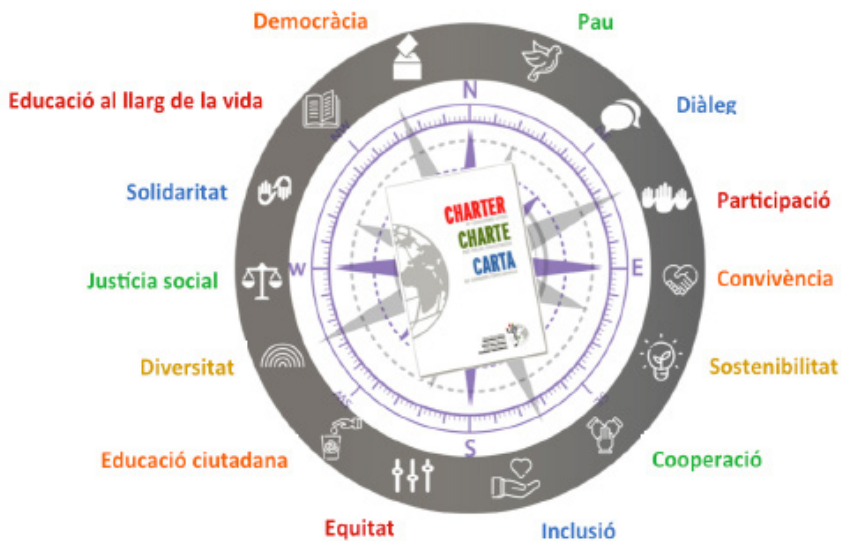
Democràcia

Pau

Educació al llarg de la vida

Diàleg

Solidaritat

Participació

Justícia social

Convivència

Diversitat

Sostenibilitat

Educació ciutadana

Cooperació

Equitat

Inclusió

N

W

E

S

CHARTER
CHARTE
CARTA